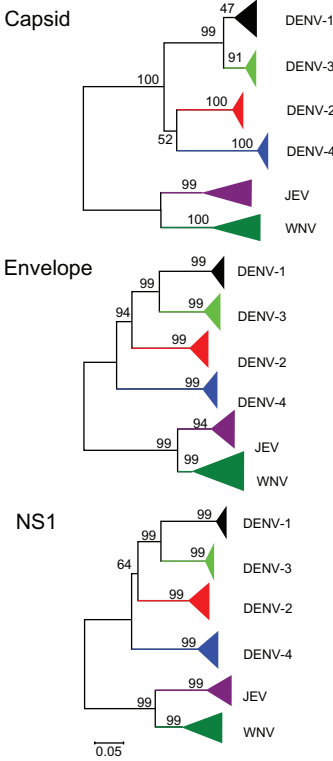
Capsid

47
DENV-1
99
91
DENV-3
100
100
DENV-2
52
100
DENV-4
99
JEV
100
WNV

Envelope

99
DENV-1
99
99
DENV-3
94
99
DENV-2
99
DENV-4
94
99
JEV
99
WNV

NS1

99
DENV-1
99
99
DENV-3
64
99
DENV-2
99
DENV-4
99
99
JEV
99
WNV

0.05